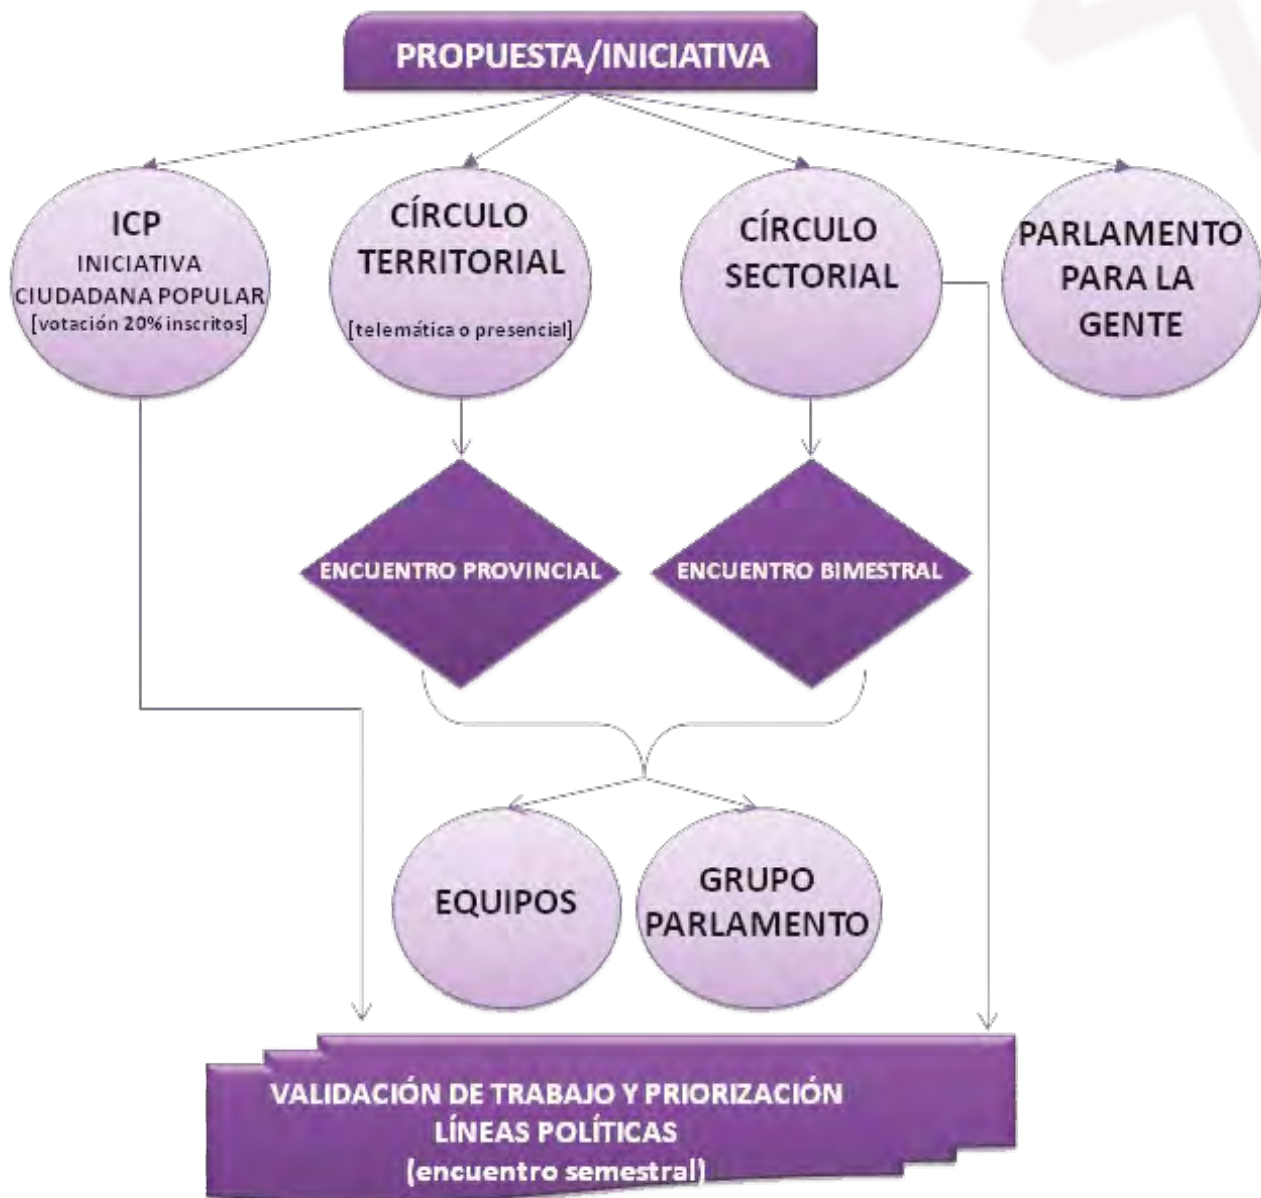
PROPUESTA/INICIATIVA

ICP
INICIATIVA
CIUDADANA POPULAR
[votación 20% inscritos]

CÍRCULO
TERRITORIAL
[telemática o presencial]

CÍRCULO
SECTORIAL

PARLAMENTO
PARA LA
GENTE

ENCUENTRO PROVINCIAL

ENCUENTRO BIMESTRAL

EQUIPOS

GRUPO
PARLAMENTO

VALIDACIÓN DE TRABAJO Y PRIORIZACIÓN
LÍNEAS POLÍTICAS
(encuentro semestral)